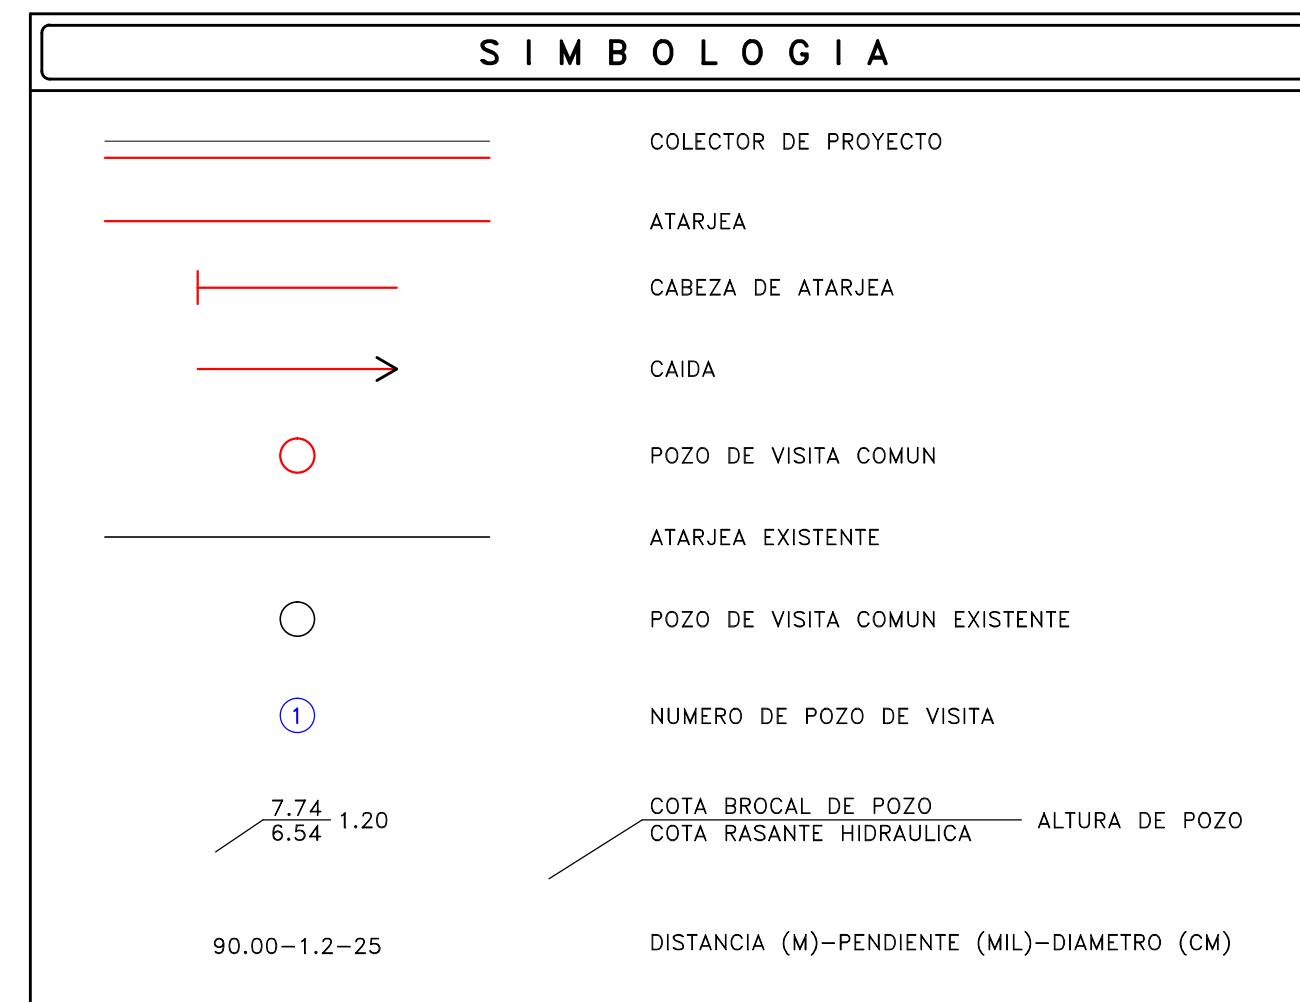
S I M B O L O G I A

COLECTOR DE PROYECTO

ATARJEA

CABEZA DE ATARJEA

CAIDA

POZO DE VISITA COMUN

ATARJEA EXISTENTE

POZO DE VISITA COMUN EXISTENTE

1 NUMERO DE POZO DE VISITA

7.74
6.54 1.20

COTA BROCAL DE POZO
COTA RASANTE HIDRAULICA
ALTURA DE POZO

90.00–1.2–25

DISTANCIA (M)–PENDIENTE (MIL)–DIAMETRO (CM)